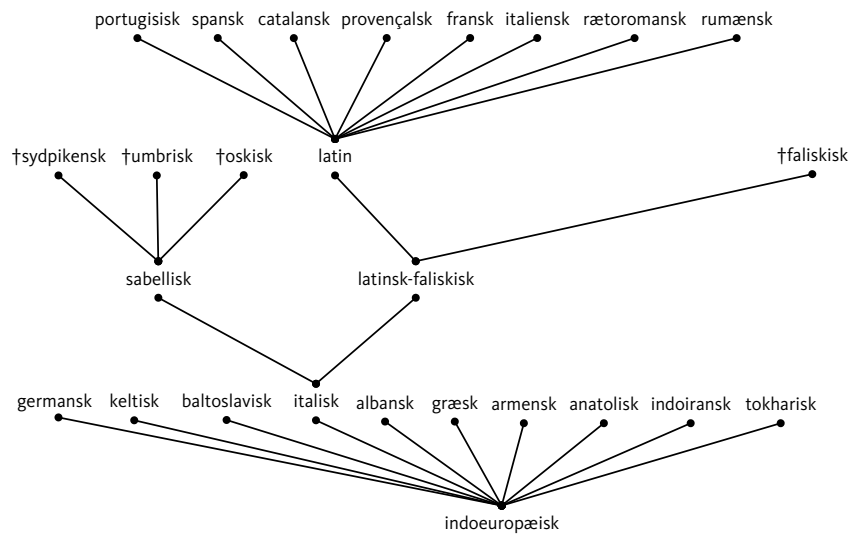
portugisisk spansk catalansk provençalsk fransk italiensk rætoromansk rumænsk

†sydpikensk †umbrisk †oskisk latin †faliskisk

sabellisk latinsk-faliskisk

germansk keltisk baltoslavisk italisk albansk græsk armensk anatolisk indoiransk tokharisk

indoeuropæisk